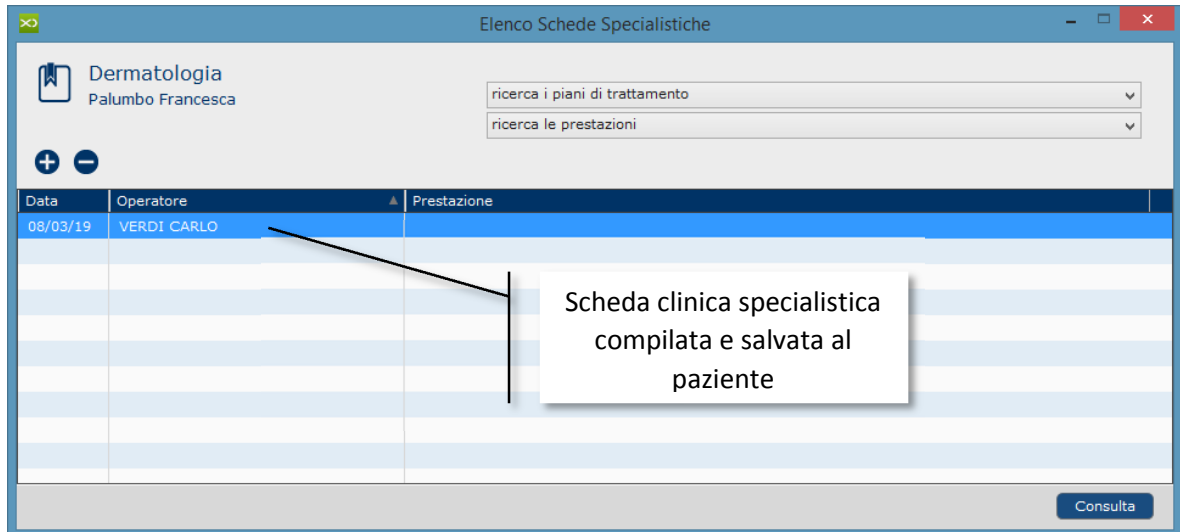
Elenco Schede Specialistiche

Dermatologia
Palumbo Francesca

ricerca i piani di trattamento
ricerca le prestazioni

| Data | Operatore | Prestazione |
|---|---|---|
| 08/03/19 | VERDI CARLO | |

Scheda clinica specialistica compilata e salvata al paziente

Consulta